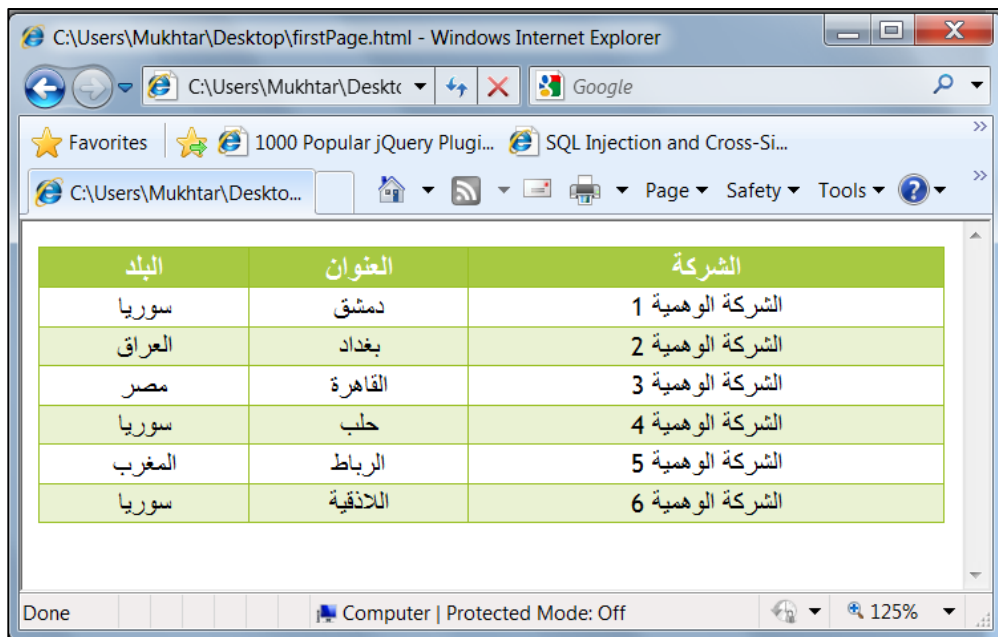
C:\Users\Mukhtar\Desktop\firstPage.html - Windows Internet Explorer

C:\Users\Mukhtar\Desktc

Google

Favorites | 1000 Popular jQuery Plugi... | SQL Injection and Cross-Si...

C:\Users\Mukhtar\Deskto...

Page ▾ Safety ▾ Tools ▾

| البلد | العنوان | الشركة |
|---|---|---|
| سوريا | دمشق | الشركة الوهمية 1 |
| العراق | بغداد | الشركة الوهمية 2 |
| مصر | القاهرة | الشركة الوهمية 3 |
| سوريا | حلب | الشركة الوهمية 4 |
| المغرب | الرباط | الشركة الوهمية 5 |
| سوريا | اللاذقية | الشركة الوهمية 6 |

Done | Computer | Protected Mode: Off | 125%